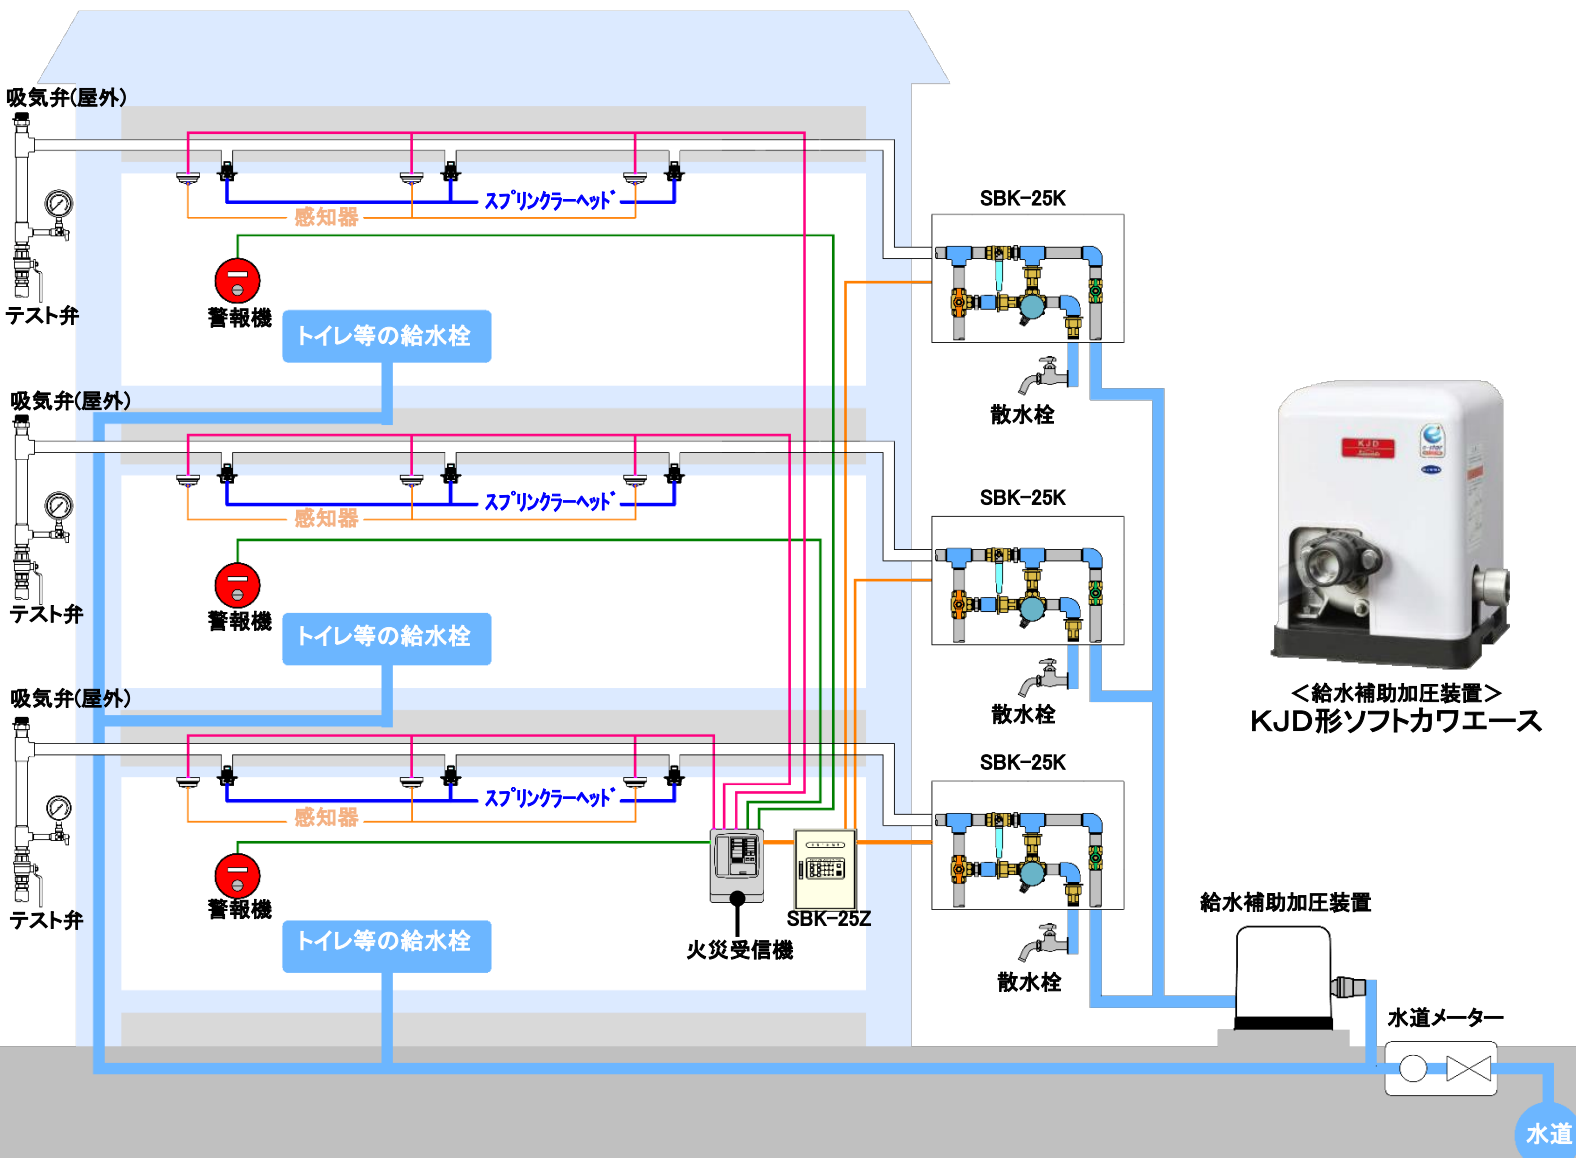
吸気弁(屋外)

スプリンクラーヘッド

感知器

テスト弁

警報機

トイレ等の給水栓

SBK-25K

散水栓

吸気弁(屋外)

スプリンクラーヘッド

感知器

テスト弁

警報機

トイレ等の給水栓

SBK-25K

散水栓

＜給水補助加圧装置＞
KJD形ソフトカワエース

吸気弁(屋外)

スプリンクラーヘッド

感知器

テスト弁

警報機

トイレ等の給水栓

火災受信機

SBK-25Z

SBK-25K

散水栓

給水補助加圧装置

水道メーター

水道